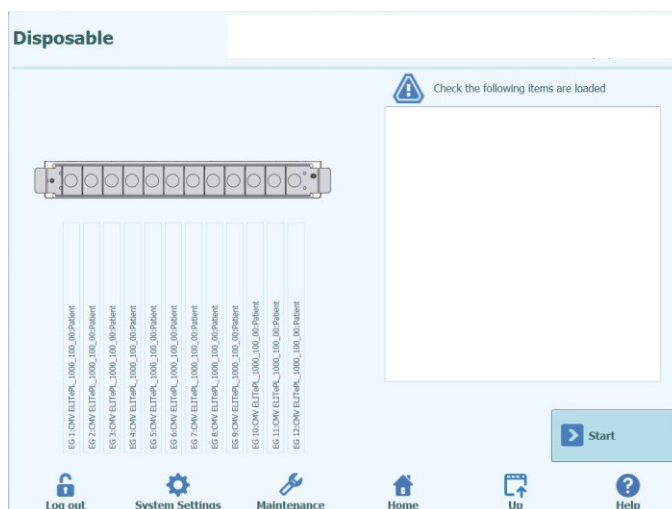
Disposable

Check the following items are loaded

EG 1:CMV ELITePL_1000_100_00:Patient
EG 2:CMV ELITePL_1000_100_00:Patient
EG 3:CMV ELITePL_1000_100_00:Patient
EG 4:CMV ELITePL_1000_100_00:Patient
EG 5:CMV ELITePL_1000_100_00:Patient
EG 6:CMV ELITePL_1000_100_00:Patient
EG 7:CMV ELITePL_1000_100_00:Patient
EG 8:CMV ELITePL_1000_100_00:Patient
EG 9:CMV ELITePL_1000_100_00:Patient
EG 10:CMV ELITePL_1000_100_00:Patient
EG 11:CMV ELITePL_1000_100_00:Patient
EG 12:CMV ELITePL_1000_100_00:Patient

Start

Log out
System Settings
Maintenance
Home
Up
Help